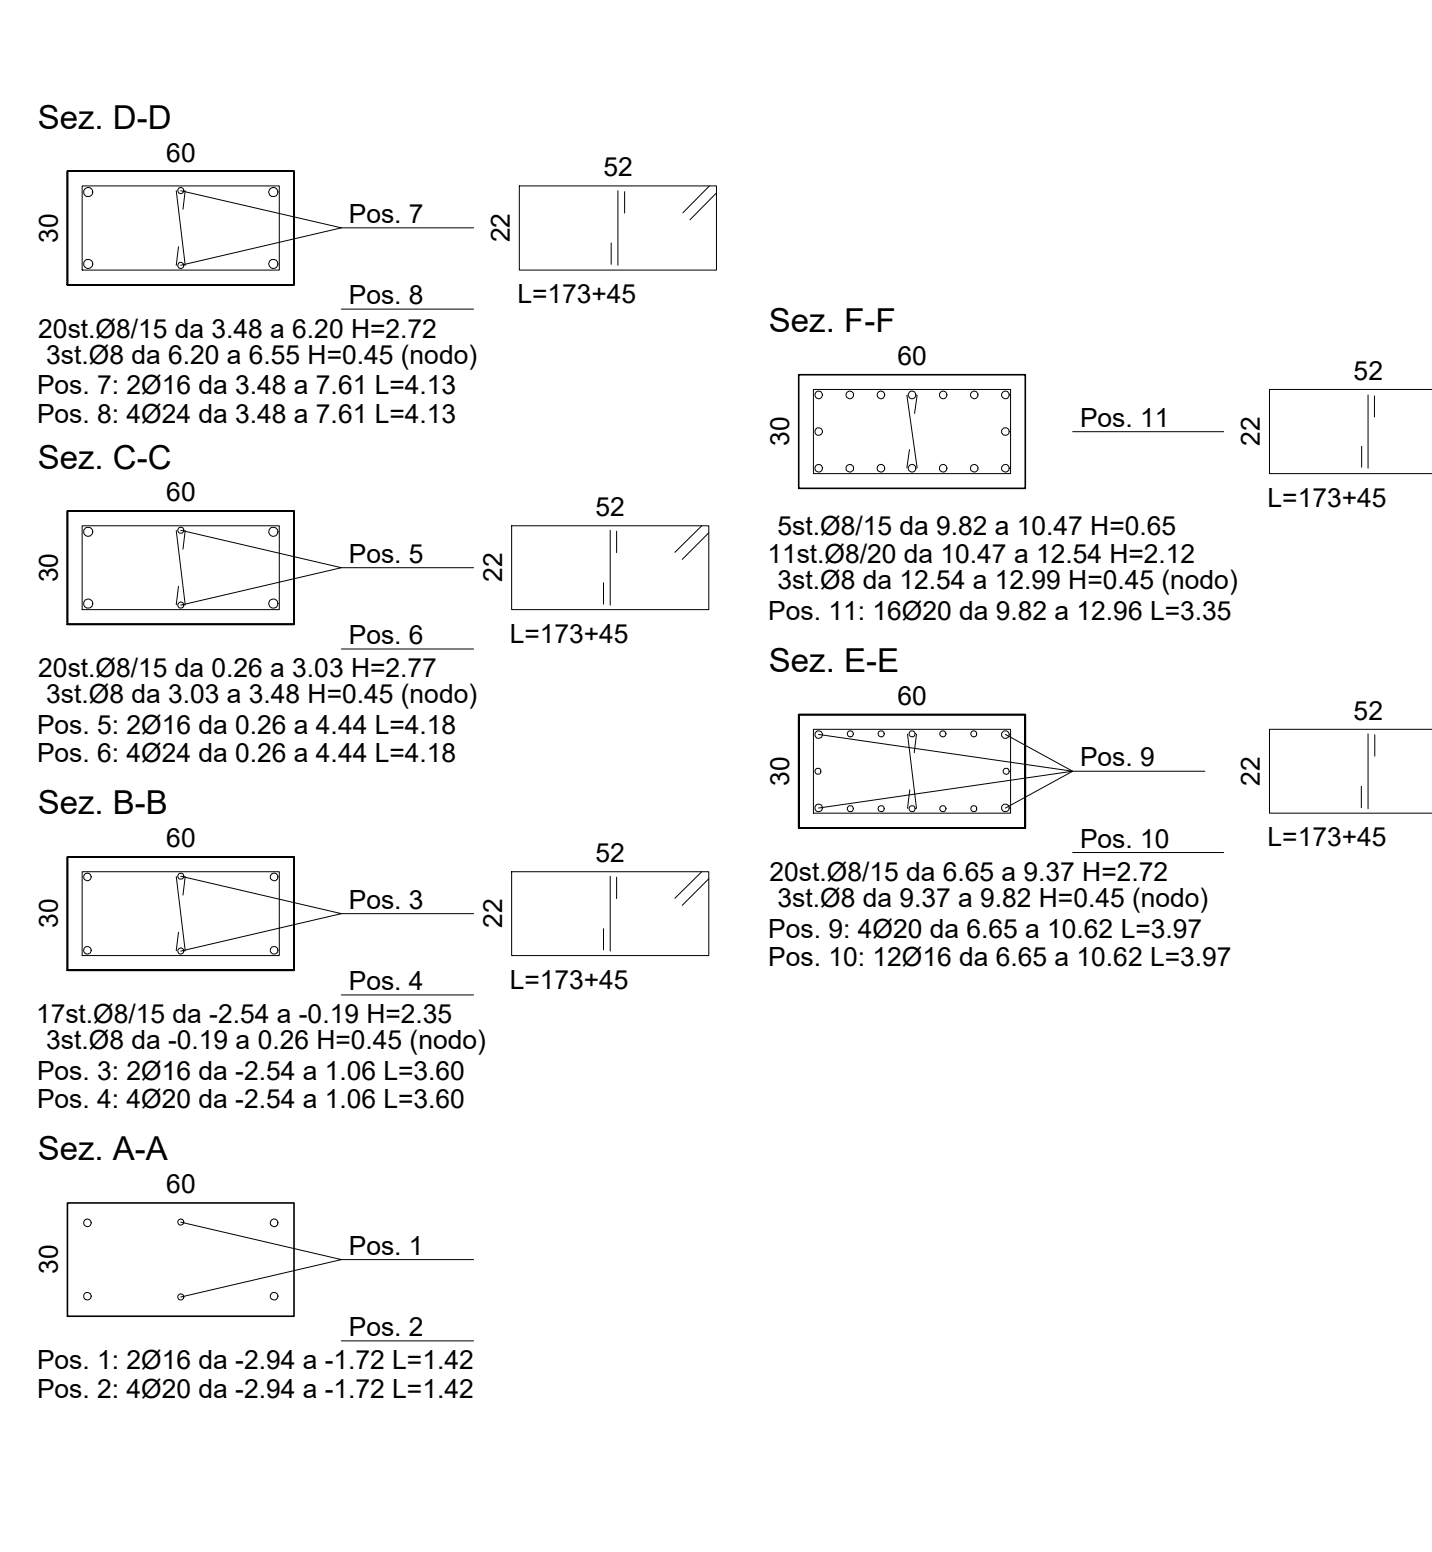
Sez. D-D

60

30

Pos. 7

Pos. 8

52

22

L=173+45

20st.Ø8/15 da 3.48 a 6.20 H=2.72
3st.Ø8 da 6.20 a 6.55 H=0.45 (nodo)
Pos. 7: 2Ø16 da 3.48 a 7.61 L=4.13
Pos. 8: 4Ø24 da 3.48 a 7.61 L=4.13

Sez. C-C

60

30

Pos. 5

Pos. 6

52

22

L=173+45

20st.Ø8/15 da 0.26 a 3.03 H=2.77
3st.Ø8 da 3.03 a 3.48 H=0.45 (nodo)
Pos. 5: 2Ø16 da 0.26 a 4.44 L=4.18
Pos. 6: 4Ø24 da 0.26 a 4.44 L=4.18

Sez. B-B

60

30

Pos. 3

Pos. 4

52

22

L=173+45

17st.Ø8/15 da -2.54 a -0.19 H=2.35
3st.Ø8 da -0.19 a 0.26 H=0.45 (nodo)
Pos. 3: 2Ø16 da -2.54 a 1.06 L=3.60
Pos. 4: 4Ø20 da -2.54 a 1.06 L=3.60

Sez. A-A

60

30

Pos. 1

Pos. 2

Pos. 1: 2Ø16 da -2.94 a -1.72 L=1.42
Pos. 2: 4Ø20 da -2.94 a -1.72 L=1.42

Sez. F-F

60

30

Pos. 11

52

22

L=173+45

5st.Ø8/15 da 9.82 a 10.47 H=0.65
11st.Ø8/20 da 10.47 a 12.54 H=2.12
3st.Ø8 da 12.54 a 12.99 H=0.45 (nodo)
Pos. 11: 16Ø20 da 9.82 a 12.96 L=3.35

Sez. E-E

60

30

Pos. 9

Pos. 10

52

22

L=173+45

20st.Ø8/15 da 6.65 a 9.37 H=2.72
3st.Ø8 da 9.37 a 9.82 H=0.45 (nodo)
Pos. 9: 4Ø20 da 6.65 a 10.62 L=3.97
Pos. 10: 12Ø16 da 6.65 a 10.62 L=3.97